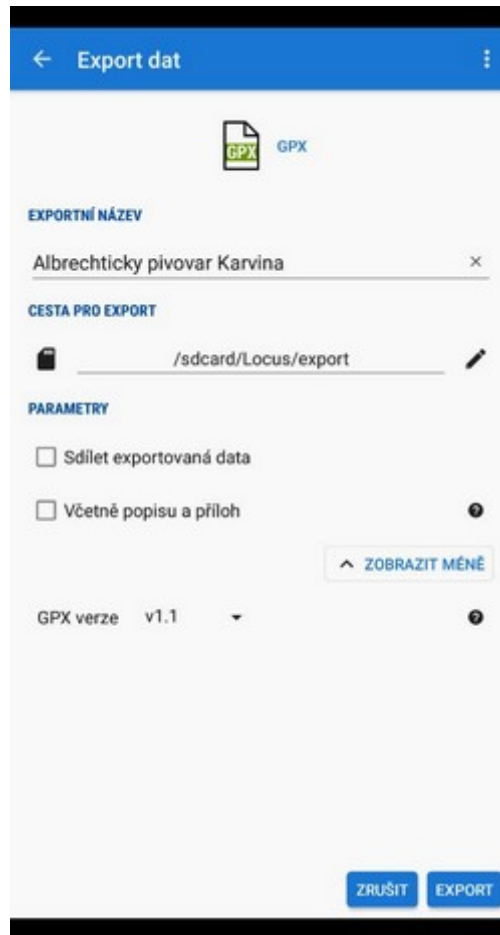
← Export dat

GPX GPX

EXPORTNÍ NÁZEV

Albrechticky pivovar Karvina ×

CESTA PRO EXPORT

/sdcard/Locus/export

PARAMETRY

Sdílet exportovaná data

Včetně popisu a příloh

ZOBRAZIT MÉNĚ

GPX verze v1.1

ZRUŠIT EXPORT